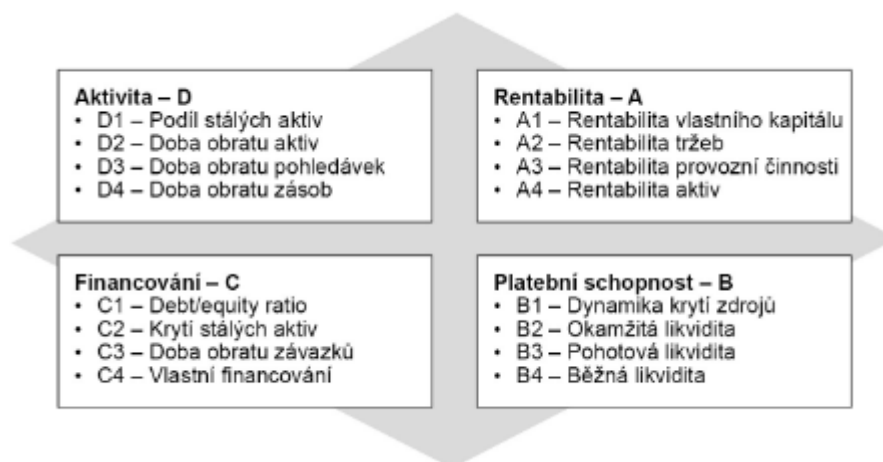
**Aktivita – D**
- D1 – Podíl stálých aktiv
- D2 – Doba obratu aktiv
- D3 – Doba obratu pohledávek
- D4 – Doba obratu zásob

**Rentabilita – A**
- A1 – Rentabilita vlastního kapitálu
- A2 – Rentabilita tržeb
- A3 – Rentabilita provozní činnosti
- A4 – Rentabilita aktiv

**Financování – C**
- C1 – Debt/equity ratio
- C2 – Krytí stálých aktiv
- C3 – Doba obratu závazků
- C4 – Vlastní financování

**Platební schopnost – B**
- B1 – Dynamika krytí zdrojů
- B2 – Okamžitá likvidita
- B3 – Pohotová likvidita
- B4 – Běžná likvidita